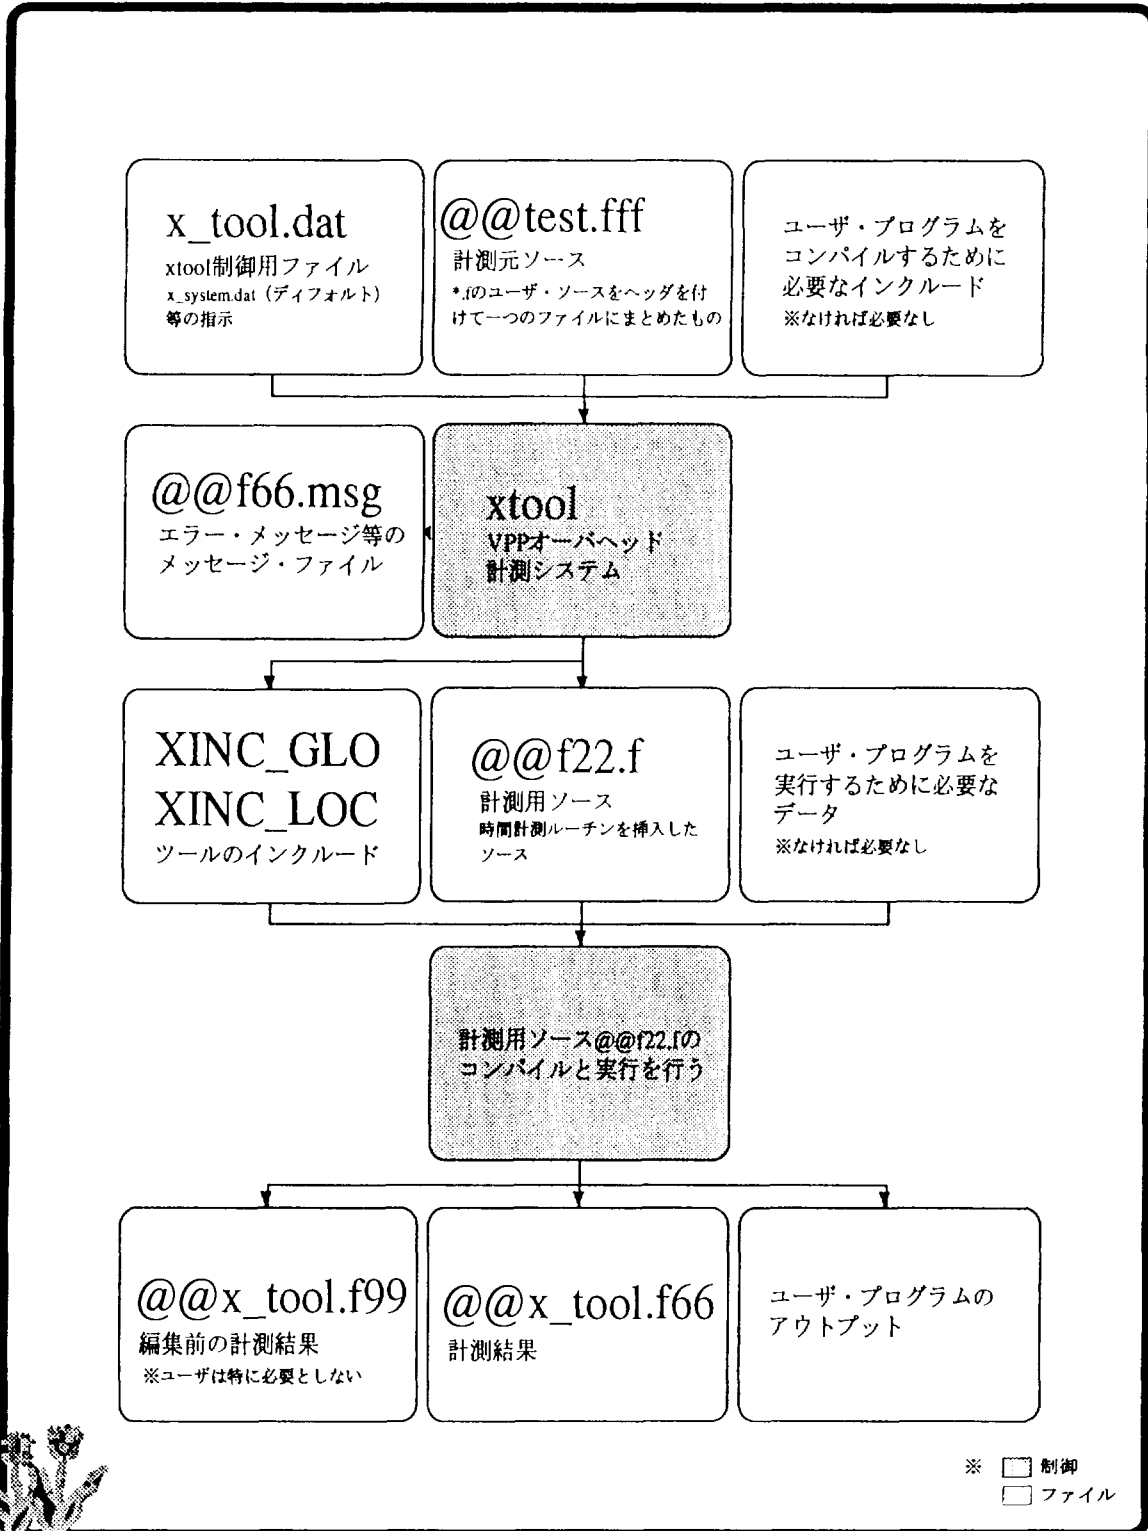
x_tool.dat
xtool制御用ファイル
x_system.dat（ディフォルト）等の指示

@@test.fff
計測元ソース
*.fのユーザ・ソースをヘッダを付けて一つのファイルにまとめたもの

ユーザ・プログラムをコンパイルするために必要なインクルード
※なければ必要なし

@@f66.msg
エラー・メッセージ等のメッセージ・ファイル

xtool
VPPオーバヘッド計測システム

XINC_GLO
XINC_LOC
ツールのインクルード

@@f22.f
計測用ソース
時間計測ルーチンを挿入したソース

ユーザ・プログラムを実行するために必要なデータ
※なければ必要なし

計測用ソース@@f22.fのコンパイルと実行を行う

@@x_tool.f99
編集前の計測結果
※ユーザは特に必要としない

@@x_tool.f66
計測結果

ユーザ・プログラムのアウトプット

※ 制御
ファイル